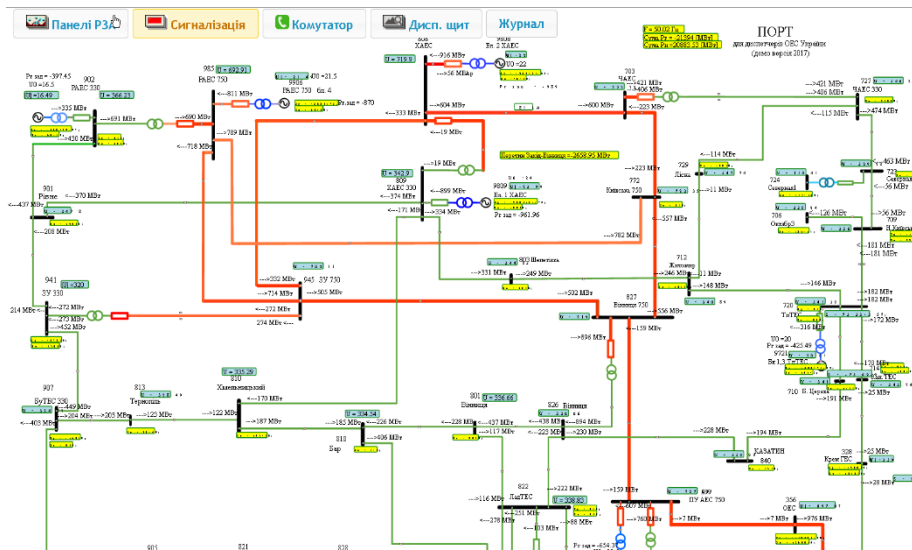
Панелі РЗА Сигналізація Комутатор Дисп. щит Журнал

ПОРТ
для диспетчера ОЕС України
(демо версія 2017)

F = 50.02 Гц
Сума Pг = 21594 [МВт]
Сума Pн = 20882.55 [МВт]

Перетин Захід-Вінниця = 2658.95 МВт

Pг зад = -397.45
U0 =16.5
902
РАЕС 330
U 6.49
U 366.21
-->335 МВт
--->691 МВт
<--420 МВт

985
РАЕС 750
U 792.91
<--811 МВт
9908
РАЕС 750 бл. 4
<--690 МВт
<--789 МВт
<--718 МВт
Pг зад = -870
430 +21.5

808
ХАЕС
U 719.9
<---916 МВт
--->56 МВАр
808
Бл. 2 ХАЕС
<--333 МВт
--->604 МВт
<--19 МВт

703
ЧАЕС
--->421 МВт
<--406 МВт
--->600 МВт
<--223 МВт

727
ЧАЕС 330
--->421 МВт
--->486 МВт
<---115 МВт
<--474 МВт

U 342.9
809
ХАЕС 330
<--19 МВт
<--899 МВт
<--374 МВт
<--171 МВт
--->334 МВт
9809
Бл. 1 ХАЕС
Pг зад = -961.96

901
Рівне
--->370 МВт
<--437 МВт
<--208 МВт

729
Ліска
-->114 МВт
<--11 МВт
772
Київська 750
-->223 МВт
<--557 МВт
-->782 МВт

724
Северний
723
Северна
<---463 МВт
<--56 МВт
706
Окгибр
<--126 МВт
799
Н.Київська
--->56 МВт
<--181 МВт
<--181 МВт

941
ЗУ 330
U 330
214 МВт<--
<--272 МВт
--->273 МВт
<--432 МВт

945 ЗУ 750
<--292 МВт
-->714 МВт
-->505 МВт
<--272 МВт
274 МВт<--

803 Шепетівка
-->331 МВт
<--249 МВт
-->502 МВт

827
Вінниця 750
-->556 МВт
<--159 МВт
-->896 МВт

713
Житомир
-->246 МВт
<--148 МВт
<--31 МВт

720
Тат'ятн
<--146 МВт
<--316 МВт
<--182 МВт
--->182 МВт
<--172 МВт

720 --
Pг зад = -425.49
9720
Бл.1.3 ТЕС
710 Б. Церкв
<--170 МВт
<---155 МВт
<--191 МВт
<--25 МВт

907
БуТЕС 330
<--449 МВт
-->403 МВт
<--204 МВт

813
Тернопіль
-->203 МВт
-->123 МВт

830
Хмельницький
U 335.29
<--122 МВт
<--170 МВт
-->187 МВт

U 334.34
<--185 МВт
<--226 МВт
818
Бар
<--406 МВт

801
Вінниця
U 336.66
<--228 МВт
<--437 МВт
<--117 МВт

826
Вінниця
<--438 МВт
<--894 МВт
<--225 МВт
<--230 МВт

<--228 МВт
<--194 МВт
КАЗАТИН
840

328
Кремгес
<--25 МВт
<--28 МВт

822
ЛадТЕС
<--222 МВт
<--116 МВт
<--251 МВт
<--278 МВт
U 338.85
<--103 МВт
-->88 МВт

-->159 МВт
809
ПУ АЕС 750
<---607 МВт
<--760 МВт
-->7 МВт
<--454.39

356
ОЕС
<--7 МВт
<--776 МВт

805
821
828